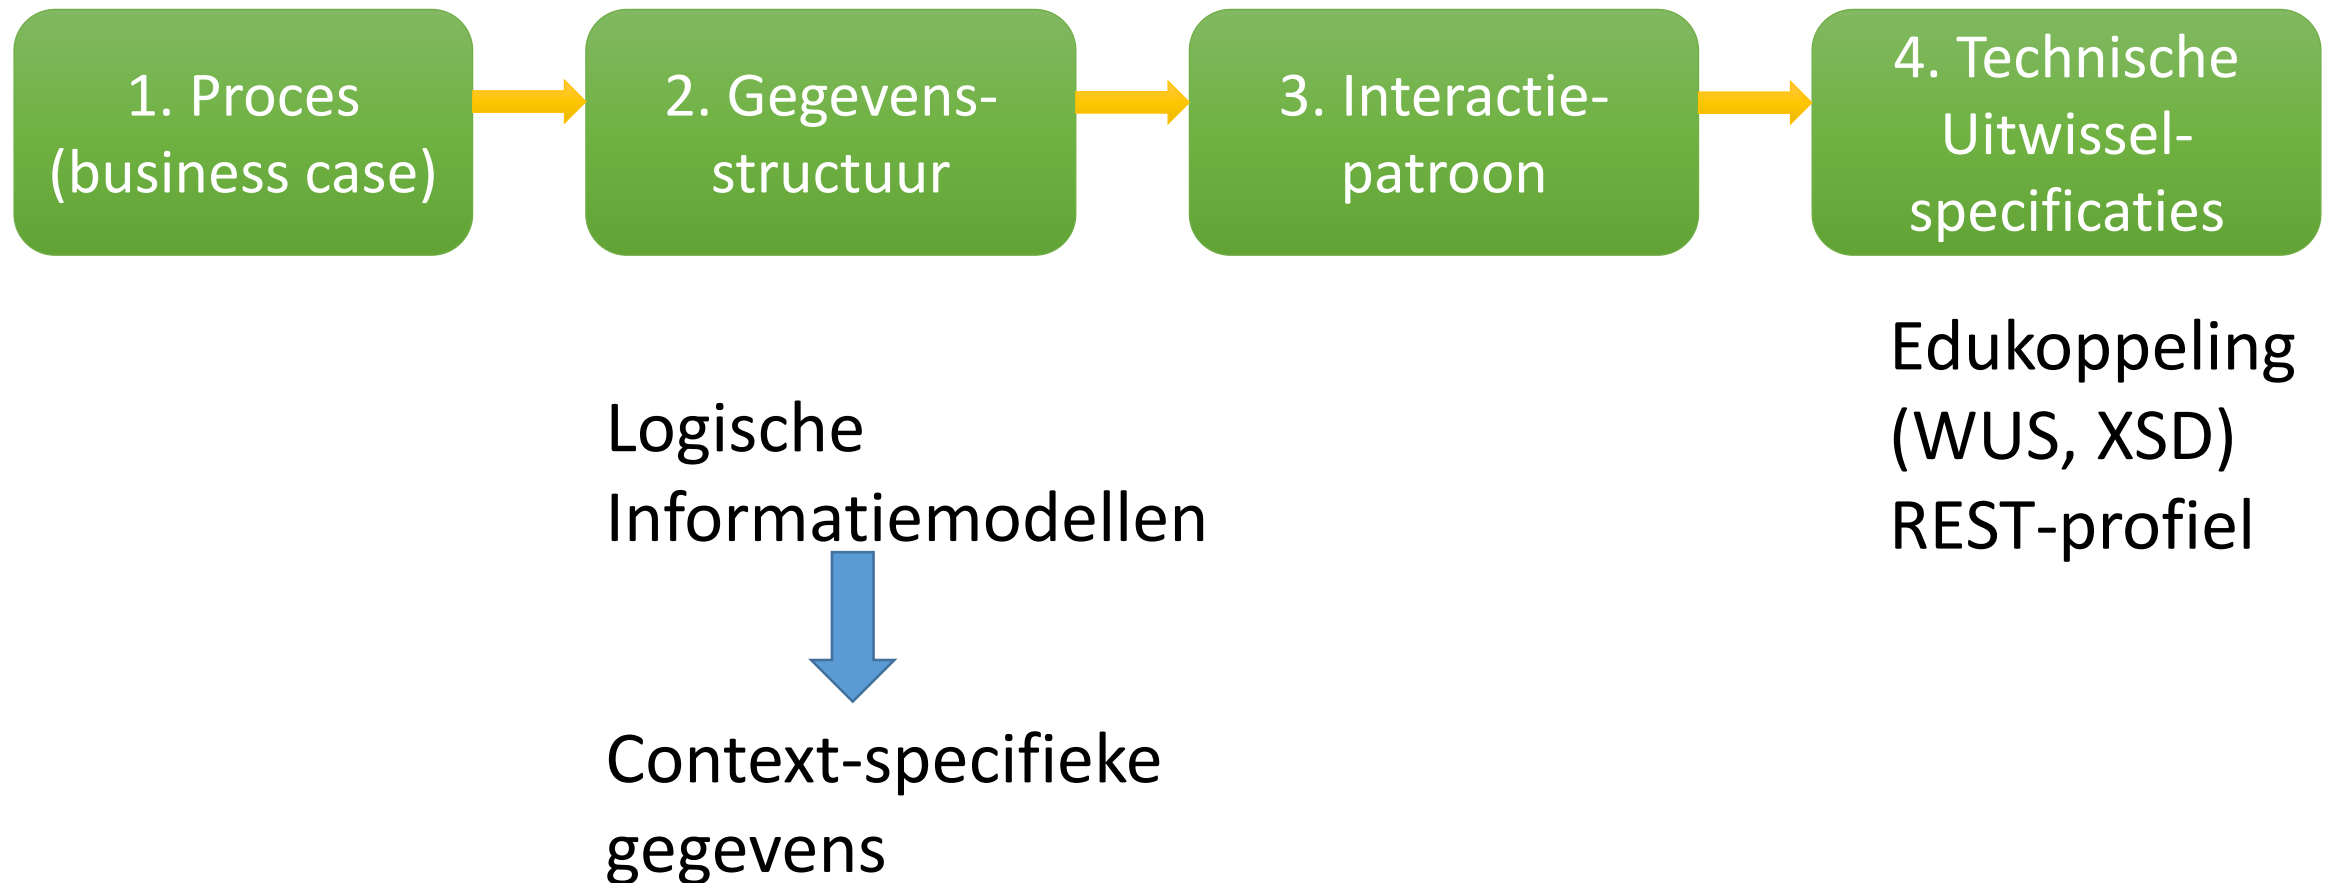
1. Proces (business case)

2. Gegevens-structuur

3. Interactie-patroon

4. Technische Uitwissel-specificaties

Logische Informatiemodellen

Context-specifieke gegevens

Edukoppeling (WUS, XSD) REST-profiel